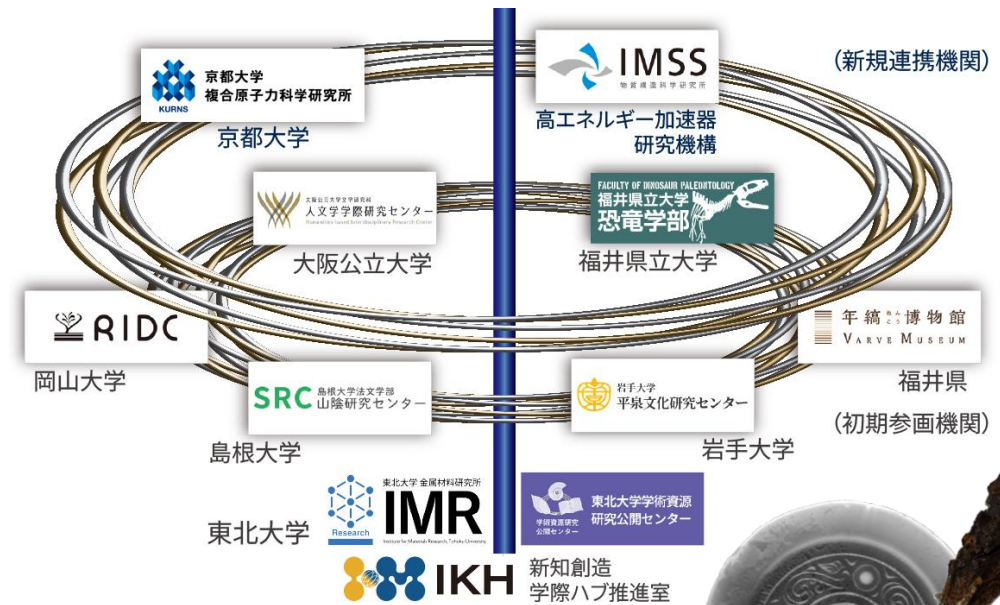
KURNS 京都大学 複合原子力科学研究所

京都大学

IMSS 物質構造科学研究所

高エネルギー加速器研究機構

(新規連携機関)

大阪公立大学 人文学学際研究センター Humanities-based Interdisciplinary Research Center

大阪公立大学

FACULTY OF DINOSAUR PALEONTOLOGY 福井県立大学 恐竜学部

福井県立大学

RIDC

岡山大学

年縞博物館 VARVE MUSEUM

福井県

SRC 島根大学法文学部 山陰研究センター

島根大学

岩手大学 平泉文化研究センター

岩手大学

(初期参画機関)

東北大学 金属材料研究所 IMR Research Institute for Materials Research, Tohoku University

東北大学学術資源研究公開センター 学術資源研究公開センター

東北大学

IKH 新知創造学際ハブ推進室